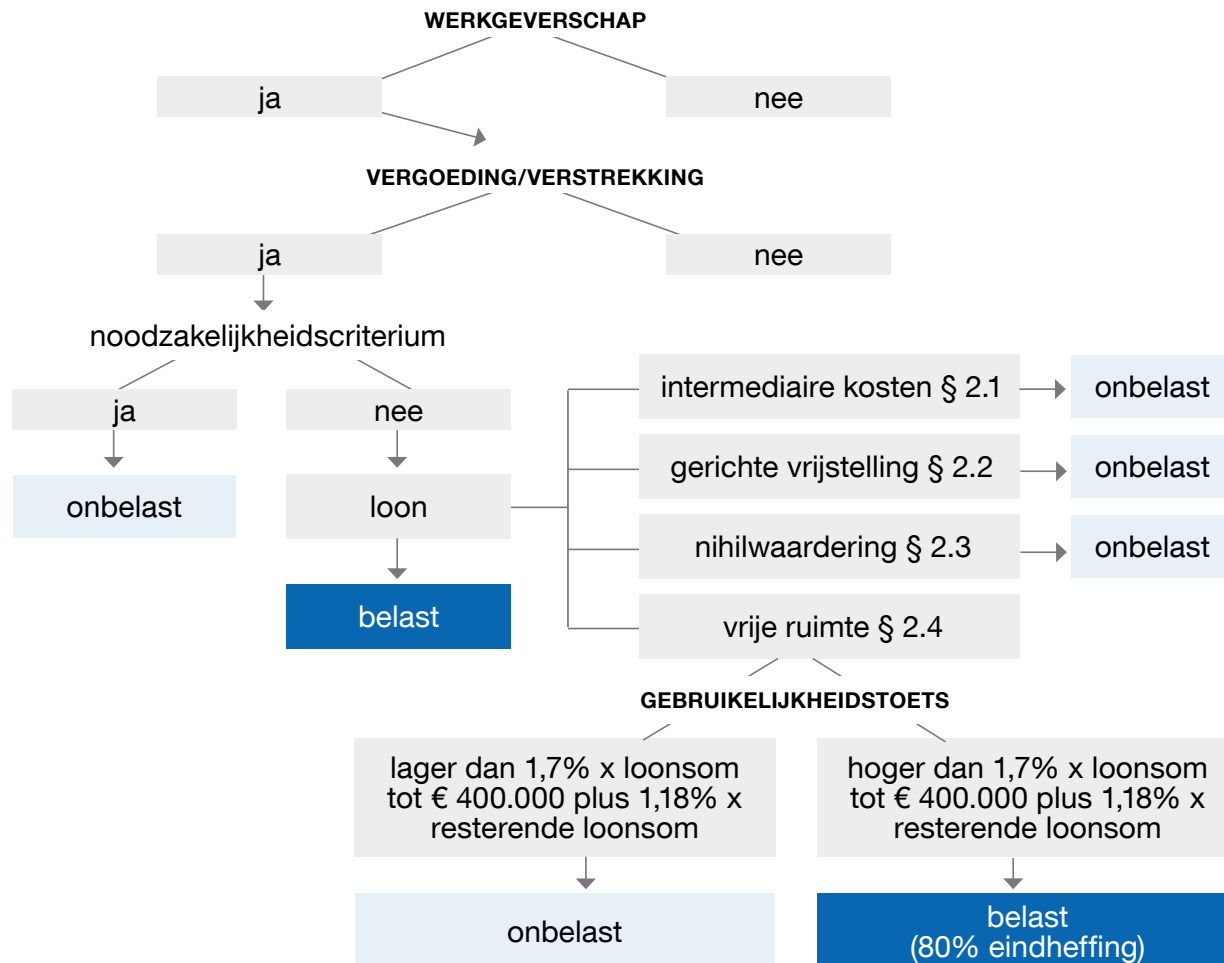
WERKGEVERSCHAP

ja

nee

VERGOEDING/VERSTREKKING

ja

nee

noodzakelijkheidscriterium

ja

onbelast

nee

loon

belast

intermediaire kosten § 2.1

onbelast

gerichte vrijstelling § 2.2

onbelast

nihilwaardering § 2.3

onbelast

vrije ruimte § 2.4

GEBRUIKELIJKHEIDSTOETS

lager dan 1,7% x loonsom tot € 400.000 plus 1,18% x resterende loonsom

onbelast

hoger dan 1,7% x loonsom tot € 400.000 plus 1,18% x resterende loonsom

belast (80% eindheffing)